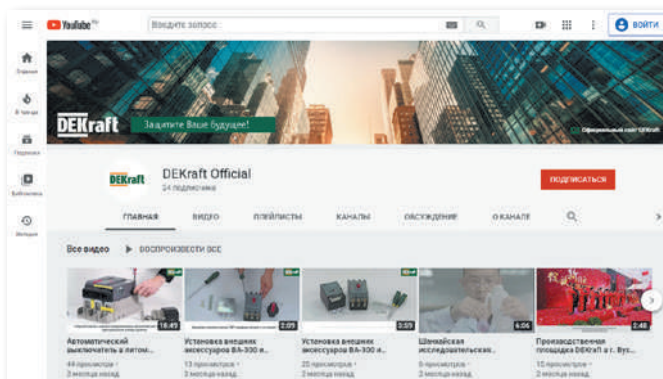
YouTube RU

Введите запрос

ВОЙТИ

Главная

В тренде

Подписки

Библиотека

История

DEKraft

Защитите Ваше будущее!

Официальный сайт DEKraft

DEKraft

DEKraft Official

54 подписчика

ПОДПИСАТЬСЯ

ГЛАВНАЯ

ВИДЕО

ПЛЕЙЛИСТЫ

КАНАЛЫ

ОБСУЖДЕНИЕ

О КАНАЛЕ

Все видео

ВОСПРОИЗВЕСТИ ВСЕ

18:49

Автоматический выключатель в литом...

44 просмотра

2 месяца назад

2:05

Установка внешних аксессуаров ВА-330 и...

13 просмотров

2 месяца назад

3:59

Установка внешних аксессуаров ВА-330 и...

25 просмотров

2 месяца назад

6:06

Шанхайская исследовательская...

8 просмотров

2 месяца назад

2:48

Производственная площадка DEKraft в г. Вух...

10 просмотров

2 месяца назад